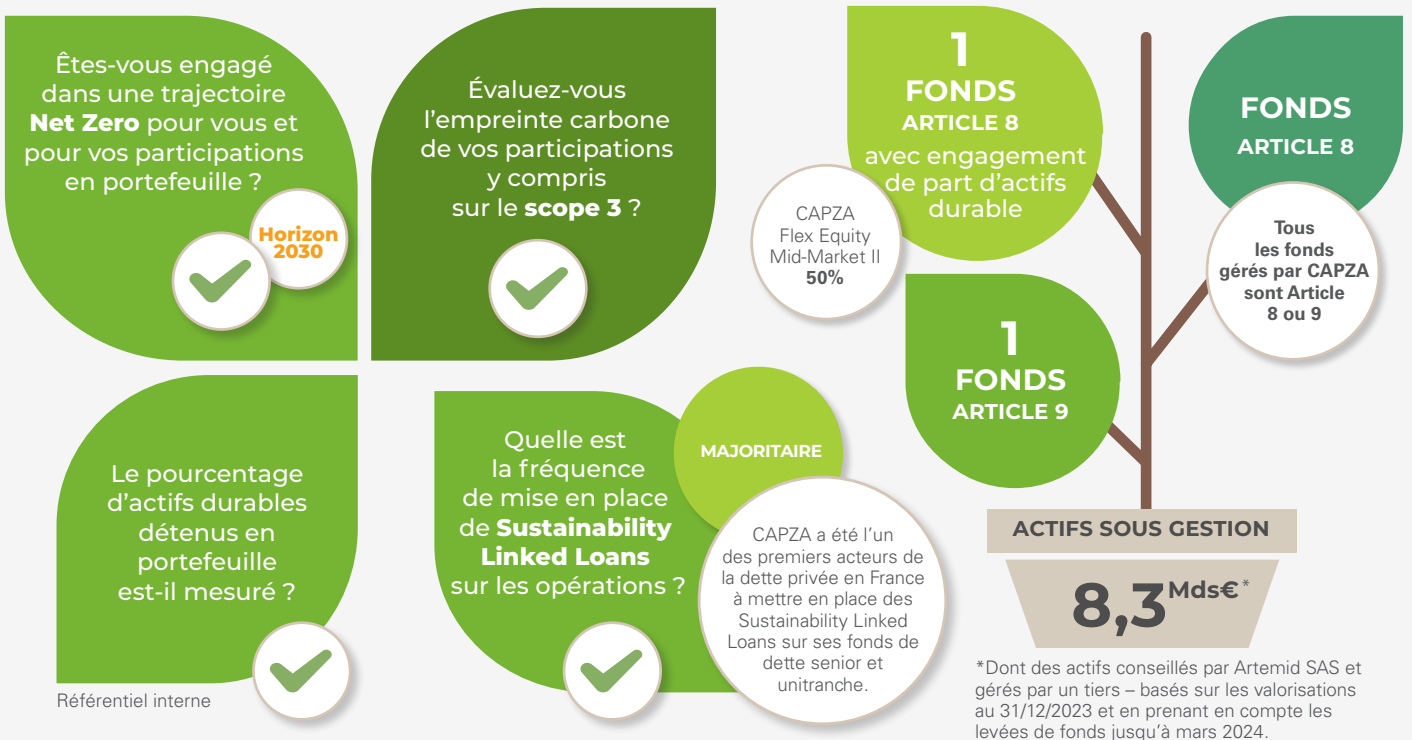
Êtes-vous engagé dans une trajectoire **Net Zero** pour vous et pour vos participations en portefeuille ?

Horizon 2030

Évaluez-vous l'empreinte carbone de vos participations y compris sur le **scope 3** ?

1 FONDS ARTICLE 8 avec engagement de part d'actifs durable

CAPZA Flex Equity Mid-Market II 50%

FONDS ARTICLE 8

Tous les fonds gérés par CAPZA sont Article 8 ou 9

1 FONDS ARTICLE 9

Le pourcentage d'actifs durables détenus en portefeuille est-il mesuré ?

Référentiel interne

Quelle est la fréquence de mise en place de **Sustainability Linked Loans** sur les opérations ?

MAJORITAIRE

CAPZA a été l'un des premiers acteurs de la dette privée en France à mettre en place des Sustainability Linked Loans sur ses fonds de dette senior et unitranche.

ACTIFS SOUS GESTION

8,3 Mds€*

*Dont des actifs conseillés par Artemid SAS et gérés par un tiers – basés sur les valorisations au 31/12/2023 et en prenant en compte les levées de fonds jusqu'à mars 2024.